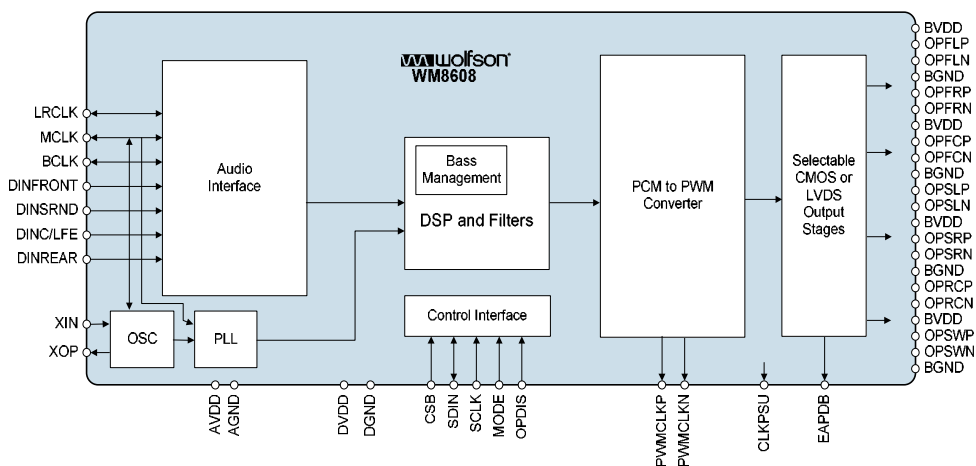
wolfson
WM8608

LRCLK
MCLK
BCLK
DINFRONT
DINSRND
DINC/LFE
DINREAR
XIN
XOP

Audio Interface

OSC

PLL

Bass Management

DSP and Filters

Control Interface

PCM to PWM Converter

Selectable CMOS or LVDS Output Stages

BVDD
OPFLP
OPFLN
BGND
OPFRP
OPFRN
BVDD
OPFCP
OPFCN
BGND
OPSLP
OPSLN
BVDD
OPSRP
OPSRN
BGND
OPRCP
OPRCN
BVDD
OPSWP
OPSWN
BGND

AVDD
AGND
DVDD
DGND
CSB
SDIN
SCLK
MODE
OPDIS
PWMCLKP
PWMCLKN
CLKPSU
EAPDB